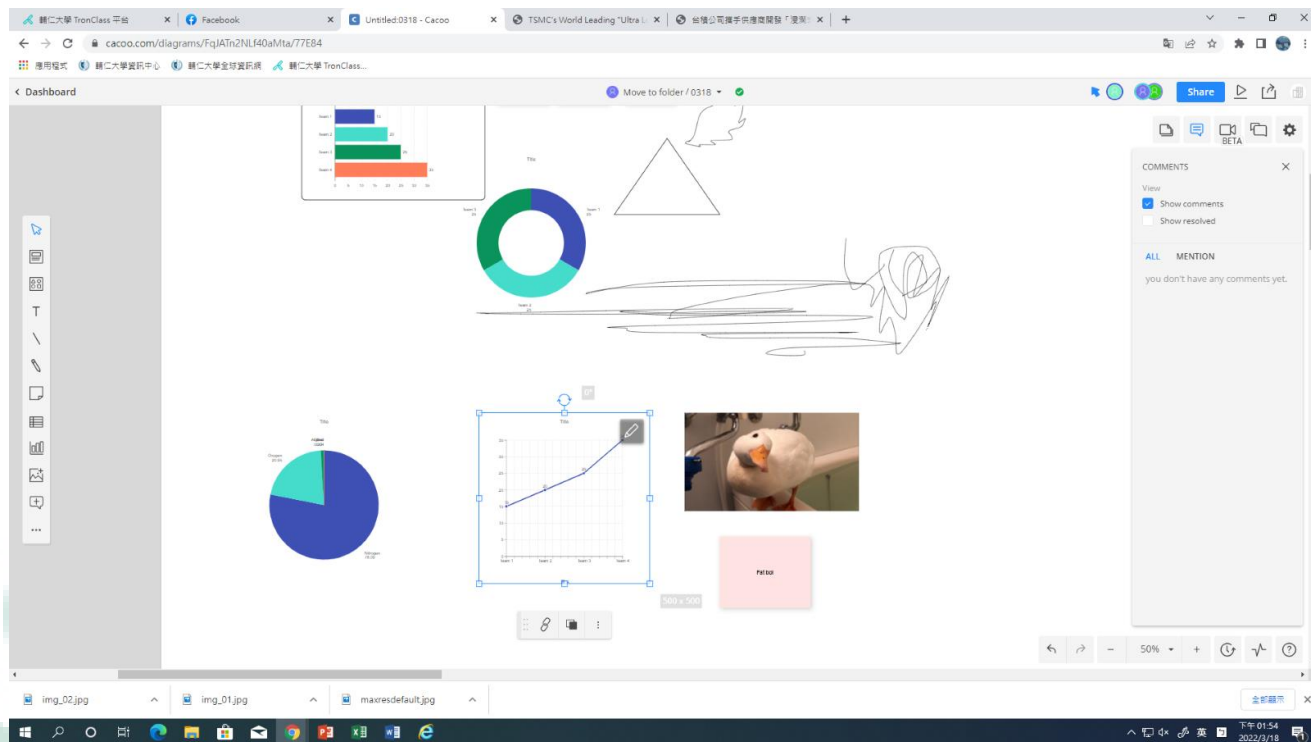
輔仁大學 TronClass 平台 ×
Facebook ×
Untitled:0318 - Cacoo ×
TSMC's World Leading "Ultra L ×
台積公司攜手供應商開發「漫... ×
+

cacoo.com/diagrams/FqJATn2NLf40aMta/77E84

應用程式 輔仁大學資訊中心 輔仁大學全球資訊網 輔仁大學 TronClass...

‹ Dashboard
Move to folder / 0318
Share

Title

BETA

COMMENTS
View
Show comments
Show resolved
ALL MENTION
you don't have any comments yet.

Title

Title

Pat bot

500 x 500

50%

img_02.jpg
img_01.jpg
maxresdefault.jpg
全部顯示

英
下午 01:54
2022/3/18